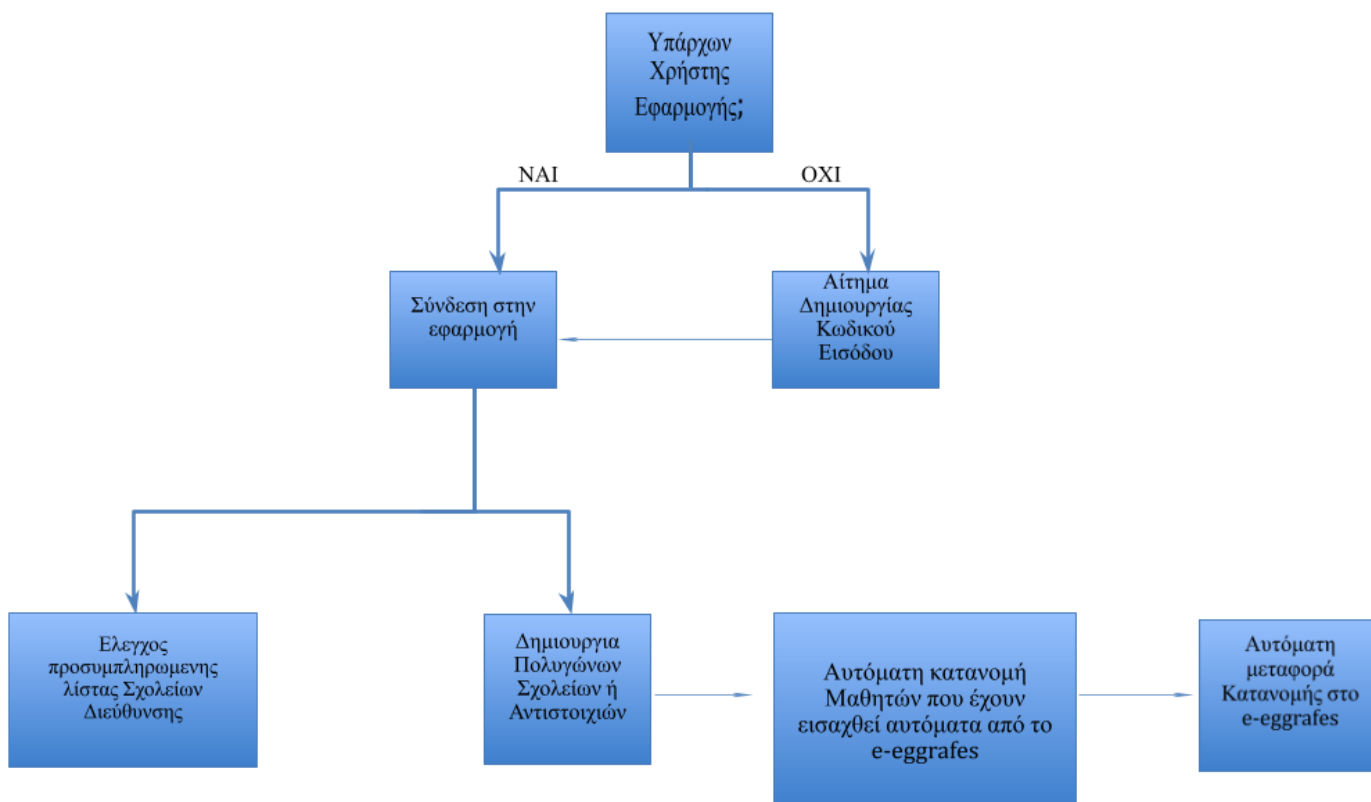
Υπάρχων Χρήστης Εφαρμογής;

ΝΑΙ

ΟΧΙ

Σύνδεση στην εφαρμογή

Αίτημα Δημιουργίας Κωδικού Εισόδου

Ελεγχος προσυμπληρωμενης λίστας Σχολείων Διεύθυνσης

Δημιουργια Πολυγώνων Σχολείων ή Αντιστοιχιών

Αυτόματη κατανομή Μαθητών που έχουν εισαχθεί αυτόματα από το e-eggrafes

Αυτόματη μεταφορά Κατανομής στο e-eggrafes